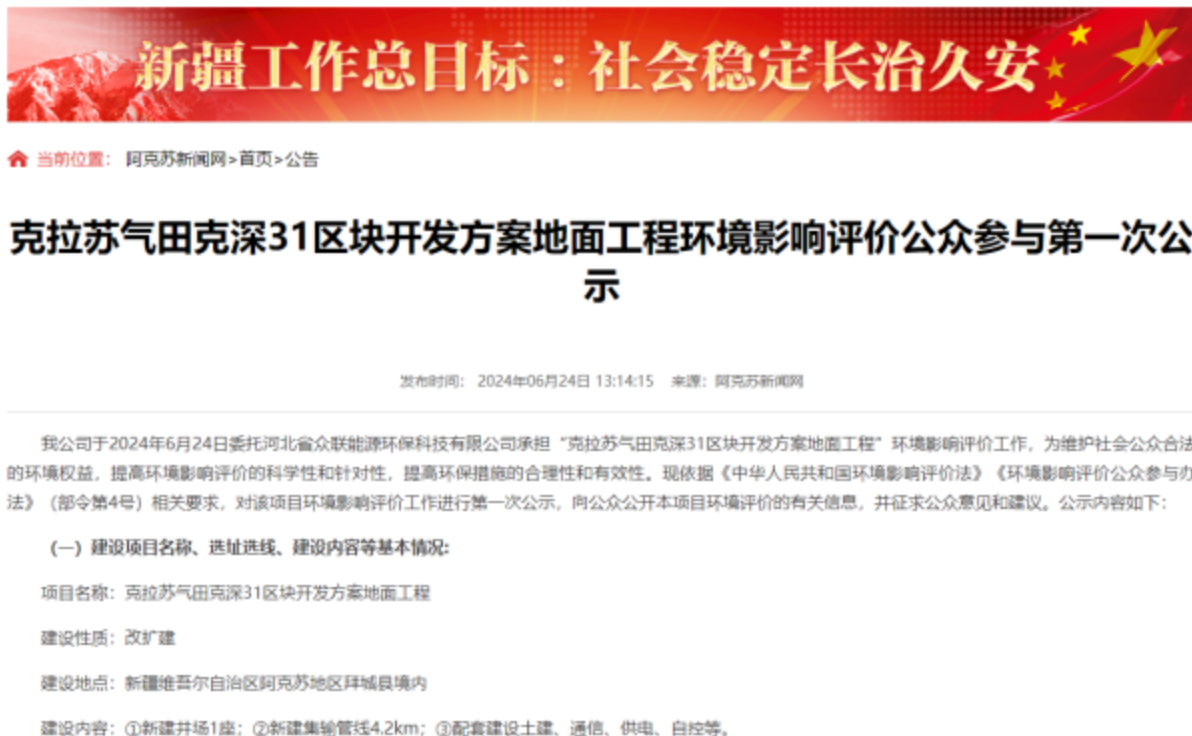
新疆工作总目标：社会稳定长治久安

当前位置： 阿克苏新闻网>首页>公告

克拉苏气田克深31区块开发方案地面工程环境影响评价公众参与第一次公示

发布时间： 2024年06月24日 13:14:15 来源：阿克苏新闻网

我公司于2024年6月24日委托河北省众联能源环保科技有限公司承担“克拉苏气田克深31区块开发方案地面工程”环境影响评价工作，为维护社会公众合法的环境权益，提高环境影响评价的科学性和针对性，提高环保措施的合理性和有效性。现依据《中华人民共和国环境影响评价法》《环境影响评价公众参与办法》（部令第4号）相关要求，对该项目环境影响评价工作进行第一次公示，向公众公开本项目环境评价的有关信息，并征求公众意见和建议。公示内容如下：

（一）建设项目名称、选址选线、建设内容等基本情况：

项目名称：克拉苏气田克深31区块开发方案地面工程

建设性质：改扩建

建设地点：新疆维吾尔自治区阿克苏地区拜城县境内

建设内容：①新建井场1座；②新建集输管线4.2km；③配套建设土建、通信、供电、自控等。